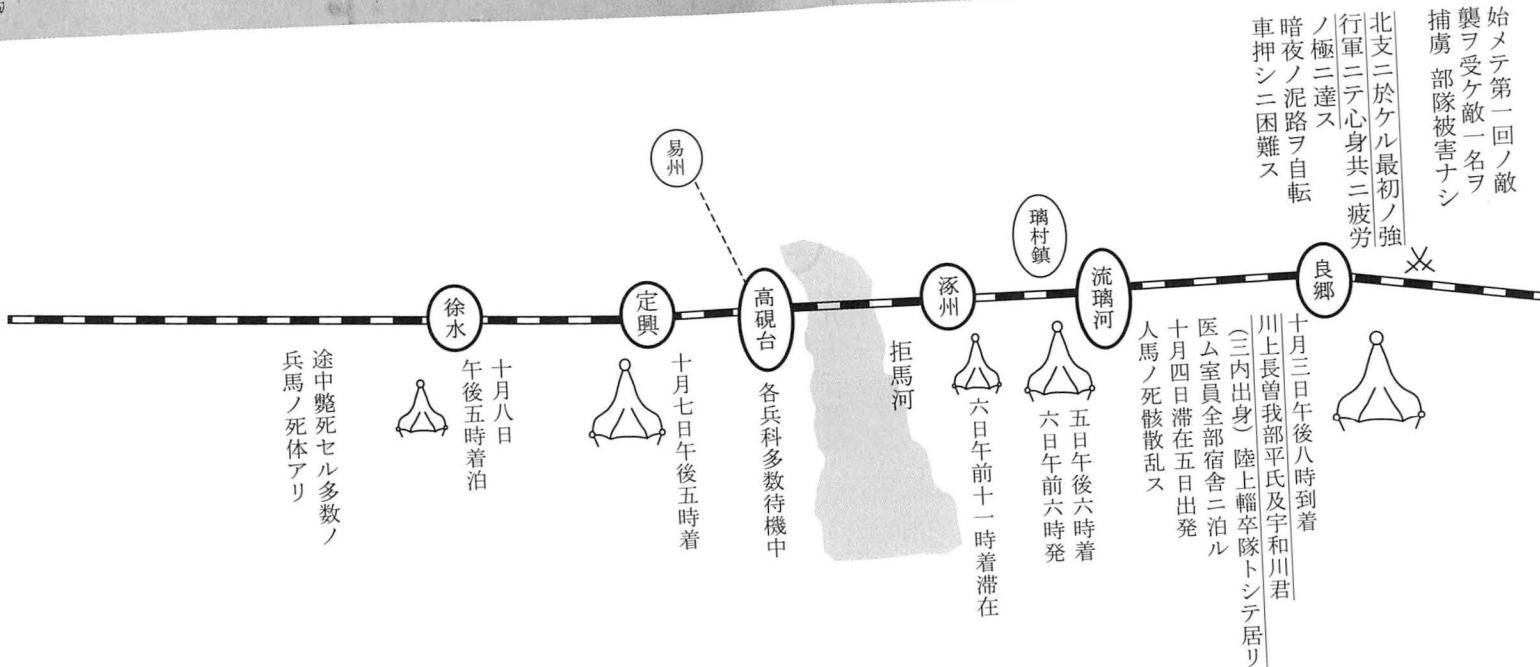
始メテ第一回ノ敵襲ヲ受ケ敵一名ヲ捕虜 部隊被害ナシ

北支ニ於ケル最初ノ強行軍ニテ心身共ニ疲労ノ極ニ達ス
暗夜ノ泥路ヲ自転車押シニ困難ス

易州

璃村鎮

良郷

十月三日午後八時到着
川上長曽我部平氏及宇和川君（三内出身）陸上輜卒隊トシテ居リ
医ム室員全部宿舎ニ泊ル
十月四日滞在五日出発
人馬ノ死骸散乱ス

流璃河

五日午後六時着
六日午前六時発

涿州

六日午前十一時着滞在

拒馬河

高硯台

各兵科多数待機中

定興

十月七日午後五時着

徐水

十月八日
午後五時着泊

途中斃死セル多数ノ兵馬ノ死体アリ